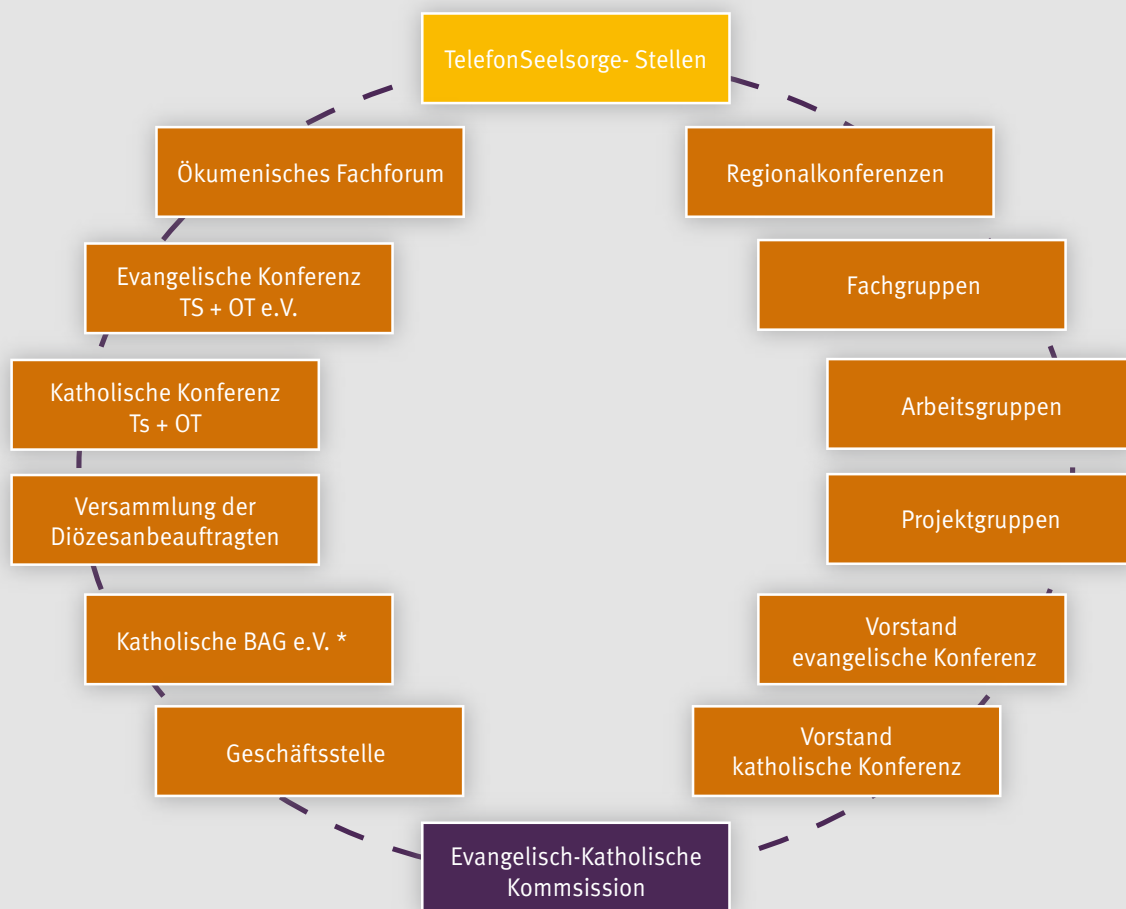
TelefonSeelsorge- Stellen

Ökumenisches Fachforum

Regionalkonferenzen

Evangelische Konferenz TS + OT e.V.

Fachgruppen

Katholische Konferenz Ts + OT

Arbeitsgruppen

Versammlung der Diözesanbeauftragten

Projektgruppen

Katholische BAG e.V. *

Vorstand evangelische Konferenz

Geschäftsstelle

Vorstand katholische Konferenz

Evangelisch-Katholische Kommsission